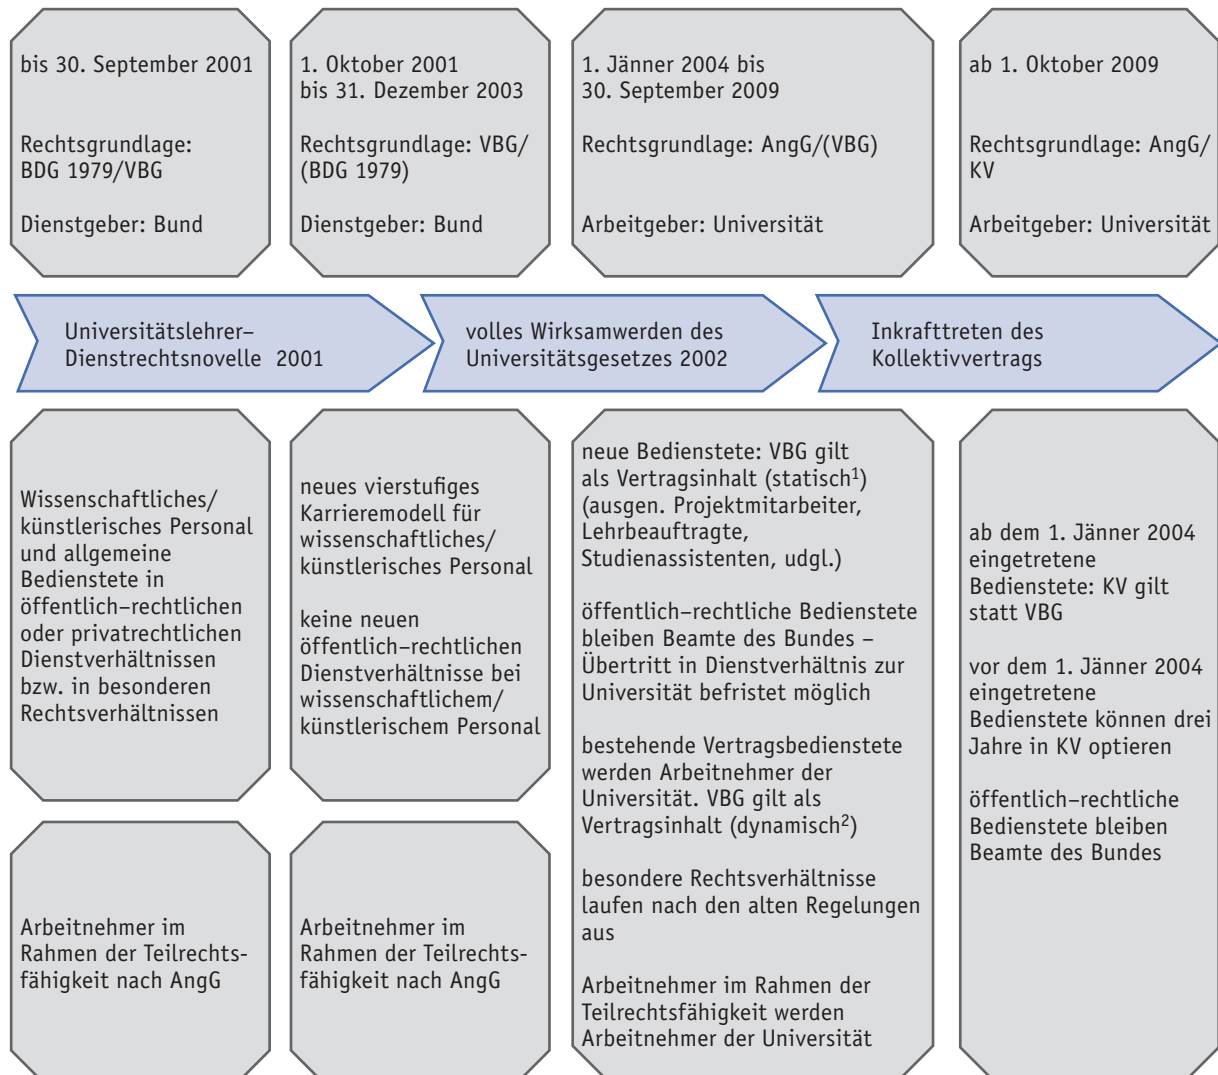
bis 30. September 2001

Rechtsgrundlage: BDG 1979/VBG

Dienstgeber: Bund

1. Oktober 2001 bis 31. Dezember 2003

Rechtsgrundlage: VBG/ (BDG 1979)

Dienstgeber: Bund

1. Jänner 2004 bis 30. September 2009

Rechtsgrundlage: AngG/(VBG)

Arbeitgeber: Universität

ab 1. Oktober 2009

Rechtsgrundlage: AngG/ KV

Arbeitgeber: Universität

Universitätslehrer–Dienstrechtsnovelle 2001

volles Wirksamwerden des Universitätsgesetzes 2002

Inkrafttreten des Kollektivvertrags

Wissenschaftliches/ künstlerisches Personal und allgemeine Bedienstete in öffentlich–rechtlichen oder privatrechtlichen Dienstverhältnissen bzw. in besonderen Rechtsverhältnissen

Arbeitnehmer im Rahmen der Teilrechtsfähigkeit nach AngG

neues vierstufiges Karrieremodell für wissenschaftliches/ künstlerisches Personal

keine neuen öffentlich–rechtlichen Dienstverhältnisse bei wissenschaftlichem/ künstlerischem Personal

Arbeitnehmer im Rahmen der Teilrechtsfähigkeit nach AngG

neue Bedienstete: VBG gilt als Vertragsinhalt (statisch$^1$) (ausgen. Projektmitarbeiter, Lehrbeauftragte, Studienassistenten, udgl.)

öffentlich–rechtliche Bedienstete bleiben Beamte des Bundes – Übertritt in Dienstverhältnis zur Universität befristet möglich

bestehende Vertragsbedienstete werden Arbeitnehmer der Universität. VBG gilt als Vertragsinhalt (dynamisch$^2$)

besondere Rechtsverhältnisse laufen nach den alten Regelungen aus

Arbeitnehmer im Rahmen der Teilrechtsfähigkeit werden Arbeitnehmer der Universität

ab dem 1. Jänner 2004 eingetretene Bedienstete: KV gilt statt VBG

vor dem 1. Jänner 2004 eingetretene Bedienstete können drei Jahre in KV optieren

öffentlich–rechtliche Bedienstete bleiben Beamte des Bundes